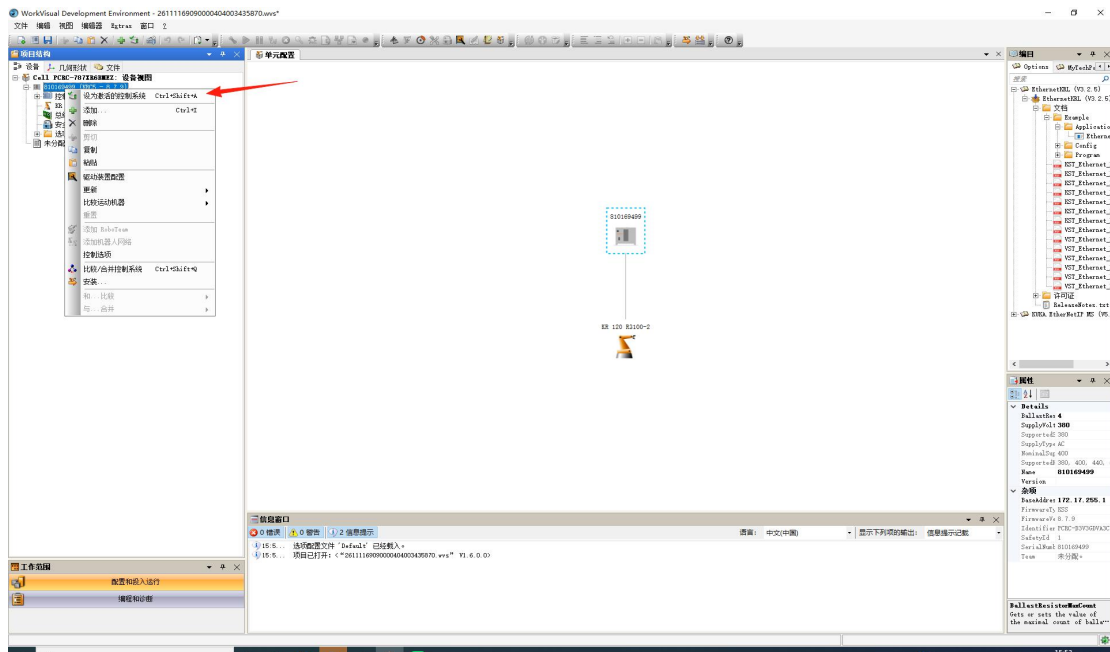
WorkVisual Development Environment - 261111690900004040003435870.wvs*

文件 编辑 视图 编辑器 Extras 窗口 ?

项目结构
设备 几何形状 文件
Cell PCBC-787X86NMZ: 设备视图
810169499 [KRC5 - 8.7.9]

设为激活的控制系统 Ctrl+Shift+A
添加... Ctrl+I
删除
剪切
复制
粘贴
驱动装置配置
更新
比较运动机器
重置
添加 RoboTeam
添加机器人网络
控制选项
比较/合并控制系统 Ctrl+Shift+Q
安装...
和... 比较
与... 合并

单元配置

810169499

KR 120 R2100-2

工作范围
配置和投入运行
编程和诊断

信息窗口
0 错误 0 警告 2 信息提示
语言: 中文(中国) 显示下列项的输出: 信息提示记载
15:5... 选项配置文件 'Default' 已经载入。
15:5... 项目已打开: ("261111690900004040003435870.wvs" V1.6.0.0)

编目
Options MyTechPa
搜索
EthernetKRL (V3.2.5)
EthernetKRL (V3.2.5)
文档
Example
Application
Etherne
Config
Program
KST_Ethernet_
KST_Ethernet_
KST_Ethernet_
KST_Ethernet_
KST_Ethernet_
KST_Ethernet_
VST_Ethernet_
VST_Ethernet_
VST_Ethernet_
VST_Ethernet_
VST_Ethernet_
VST_Ethernet_
VST_Ethernet_
许可证
ReleaseNotes.txt
KUKA.EthernetIP MS (V5.

属性
Details
BallastRes 4
SupplyVolt 380
SupportedS 380
SupplyType AC
NominalSup 400
SupportedS 380, 400, 440,
Name 810169499
Version
杂项
BaseAddres 172.17.255.1
FirmwareTy SSS
FirmwareVe 8.7.9
Identifier PCBC-B3YJGDVA3C
SafetyId 1
SerialNumb 810169499
Team 未分配。

BallastResistorMaxCount
Gets or sets the value of the maximal count of balla…